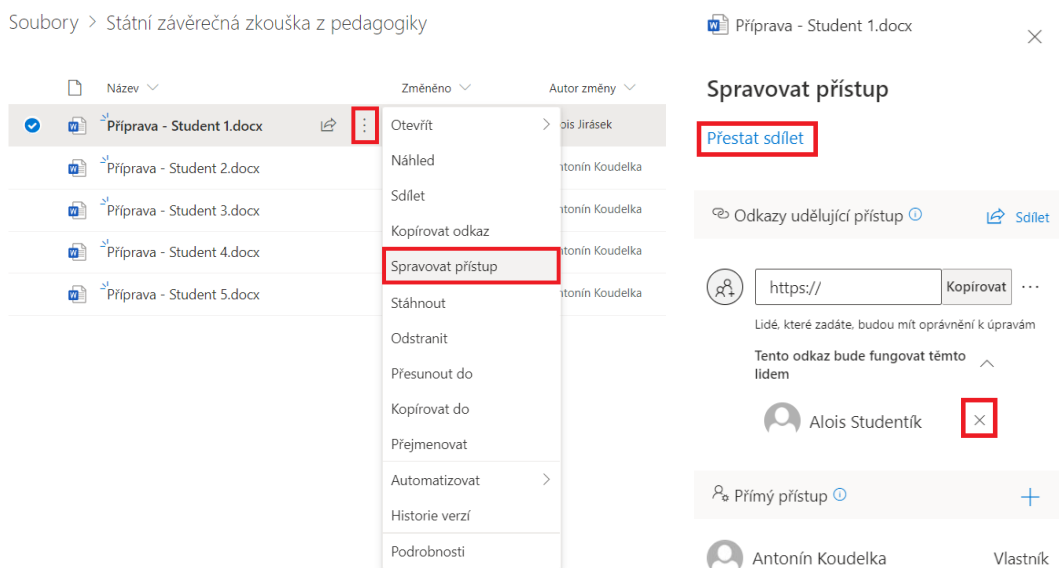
Soubory > Státní závěrečná zkouška z pedagogiky

Název
Změněno
Autor změny

Příprava - Student 1.docx
Příprava - Student 2.docx
Příprava - Student 3.docx
Příprava - Student 4.docx
Příprava - Student 5.docx

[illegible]ois Jirásek
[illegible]ntonín Koudelka
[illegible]ntonín Koudelka
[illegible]ntonín Koudelka
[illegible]ntonín Koudelka

Otevřít
Náhled
Sdílet
Kopírovat odkaz
Spravovat přístup
Stáhnout
Odstranit
Přesunout do
Kopírovat do
Přejmenovat
Automatizovat
Historie verzí
Podrobnosti

Příprava - Student 1.docx

Spravovat přístup

Přestat sdílet

Odkazy udělující přístup
Sdílet

https://
Kopírovat
Lidé, které zadáte, budou mít oprávnění k úpravám
Tento odkaz bude fungovat těmto lidem
Alois Studentík

Přímý přístup

Antonín Koudelka
Vlastník